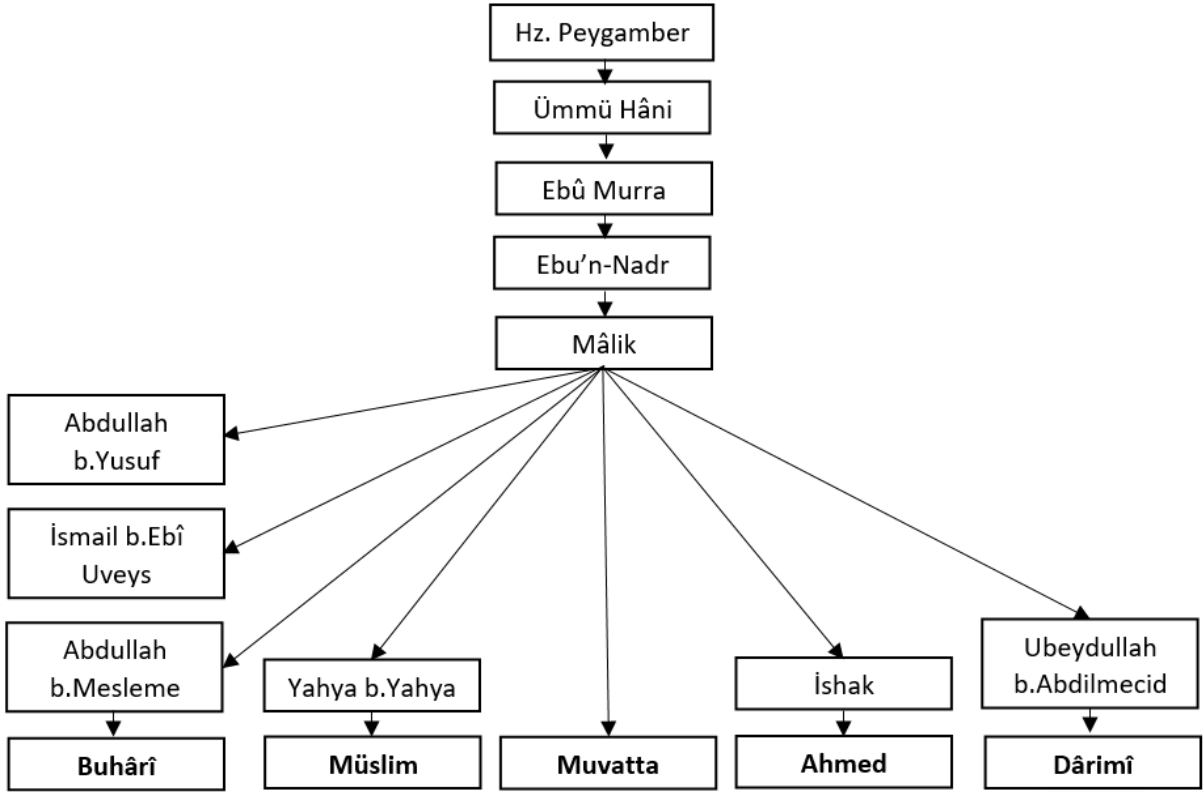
Hz. Peygamber

Ümmü Hâni

Ebû Murra

Ebu'n-Nadr

Mâlik

Abdullah b.Yusuf

İsmail b.Ebî Uveys

Abdullah b.Mesleme

Yahya b.Yahya

İshak

Ubeydullah b.Abdilmecid

**Buhârî**

**Müslim**

**Muvatta**

**Ahmed**

**Dârimî**